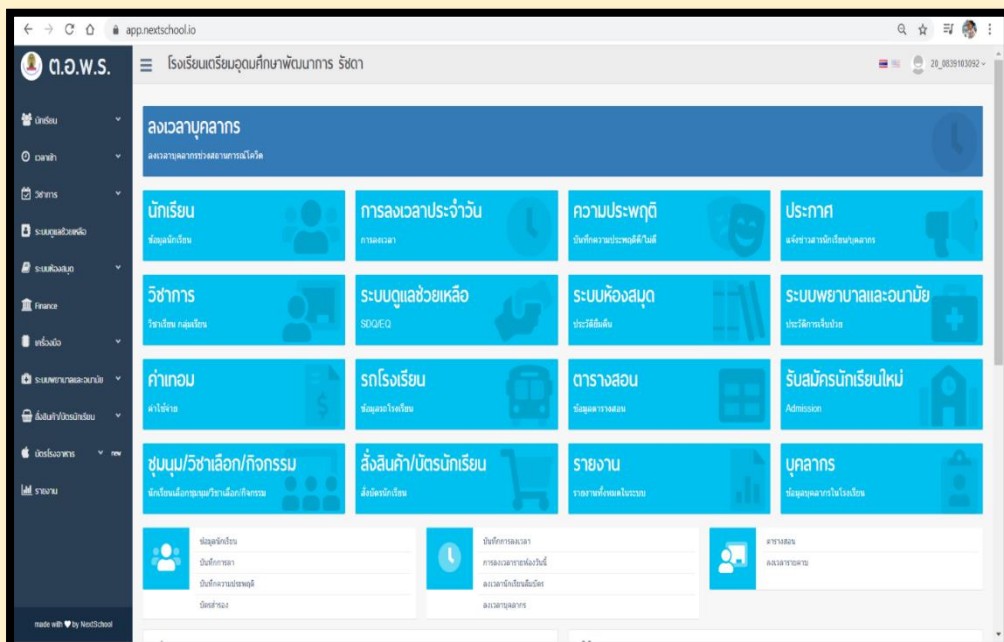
app.nextschool.io

ต.อ.พ.ร.

โรงเรียนเตรียมอุดมศึกษาพัฒนาการ รัชดา

20_0839103092

นักเรียน
เวลาเข้า
วิชาการ
ระบบดูแลช่วยเหลือ
ระบบห้องสมุด
Finance
เครื่องมือ
ระบบพยาบาลและอนามัย
สั่งสินค้า/บัตรนักเรียน
บัตรโรงอาหาร new
รายงาน

made with ♥ by NextSchool

ลงเวลาบุคลากร
ลงเวลาบุคลากรช่วงสถานการณ์โควิด

นักเรียน
ข้อมูลนักเรียน

การลงเวลาประจำวัน
การลงเวลา

ความประพฤติ
บันทึกความประพฤติดี/ไม่ดี

ประกาศ
แจ้งข่าวสารนักเรียน/บุคลากร

วิชาการ
วิชาเรียน กลุ่มเรียน

ระบบดูแลช่วยเหลือ
SDQ/EQ

ระบบห้องสมุด
ประวัติยืมคืน

ระบบพยาบาลและอนามัย
ประวัติการเจ็บป่วย

ค่าเทอม
ค่าใช้จ่าย

รถโรงเรียน
ข้อมูลรถโรงเรียน

ตารางสอน
ข้อมูลตารางสอน

รับสมัครนักเรียนใหม่
Admission

ชุมนุม/วิชาเลือก/กิจกรรม
นักเรียนเลือกชุมนุม/วิชาเลือก/กิจกรรม

สั่งสินค้า/บัตรนักเรียน
สั่งบัตรนักเรียน

รายงาน
รายงานทั้งหมดในระบบ

บุคลากร
ข้อมูลบุคลากรในโรงเรียน

ข้อมูลนักเรียน
บันทึกการลา
บันทึกความประพฤติ
บัตรสำรอง

บันทึกการลงเวลา
การลงเวลารายห้องวันนี้
ลงเวลานักเรียนด้วยบัตร
ลงเวลาบุคลากร

ตารางสอน
ลงเวลาสอน